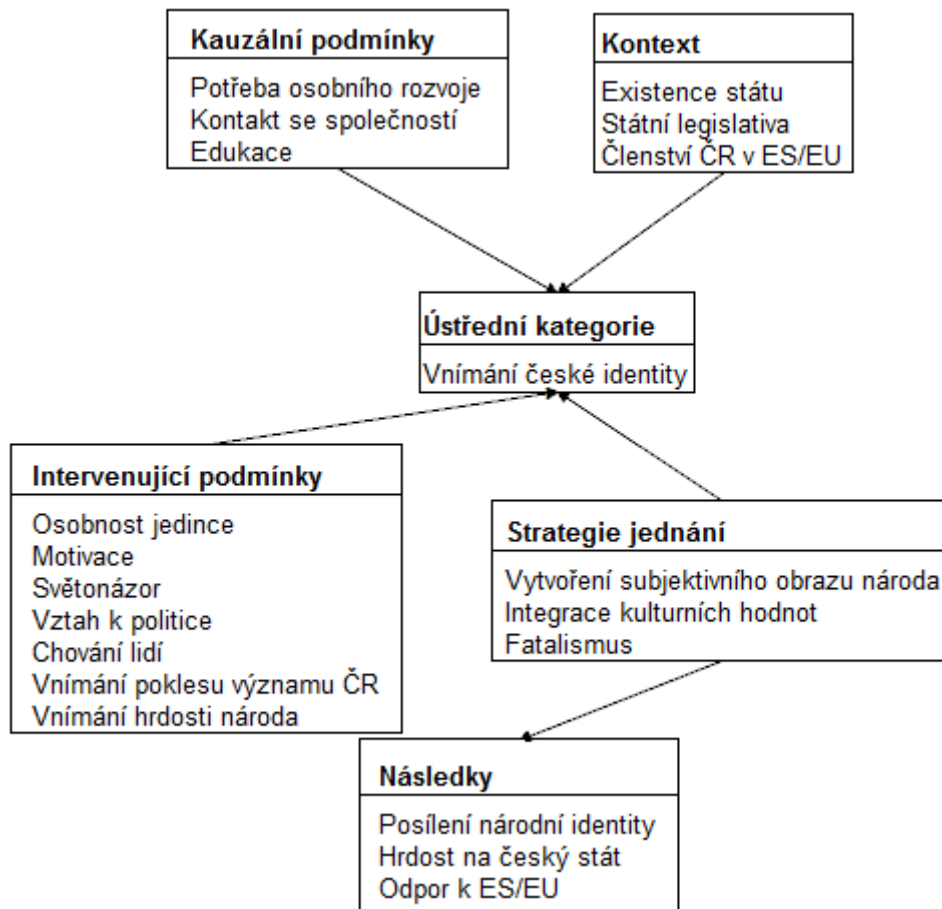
Kauzální podmínky

Potřeba osobního rozvoje
Kontakt se společností
Edukace

Kontext

Existence státu
Státní legislativa
Členství ČR v ES/EU

Ústřední kategorie

Vnímání české identity

Intervenující podmínky

Osobnost jedince
Motivace
Světonázor
Vztah k politice
Chování lidí
Vnímání poklesu významu ČR
Vnímání hrdosti národa

Strategie jednání

Vytvoření subjektivního obrazu národa
Integrace kulturních hodnot
Fatalismus

Následky

Posílení národní identity
Hrdost na český stát
Odpor k ES/EU